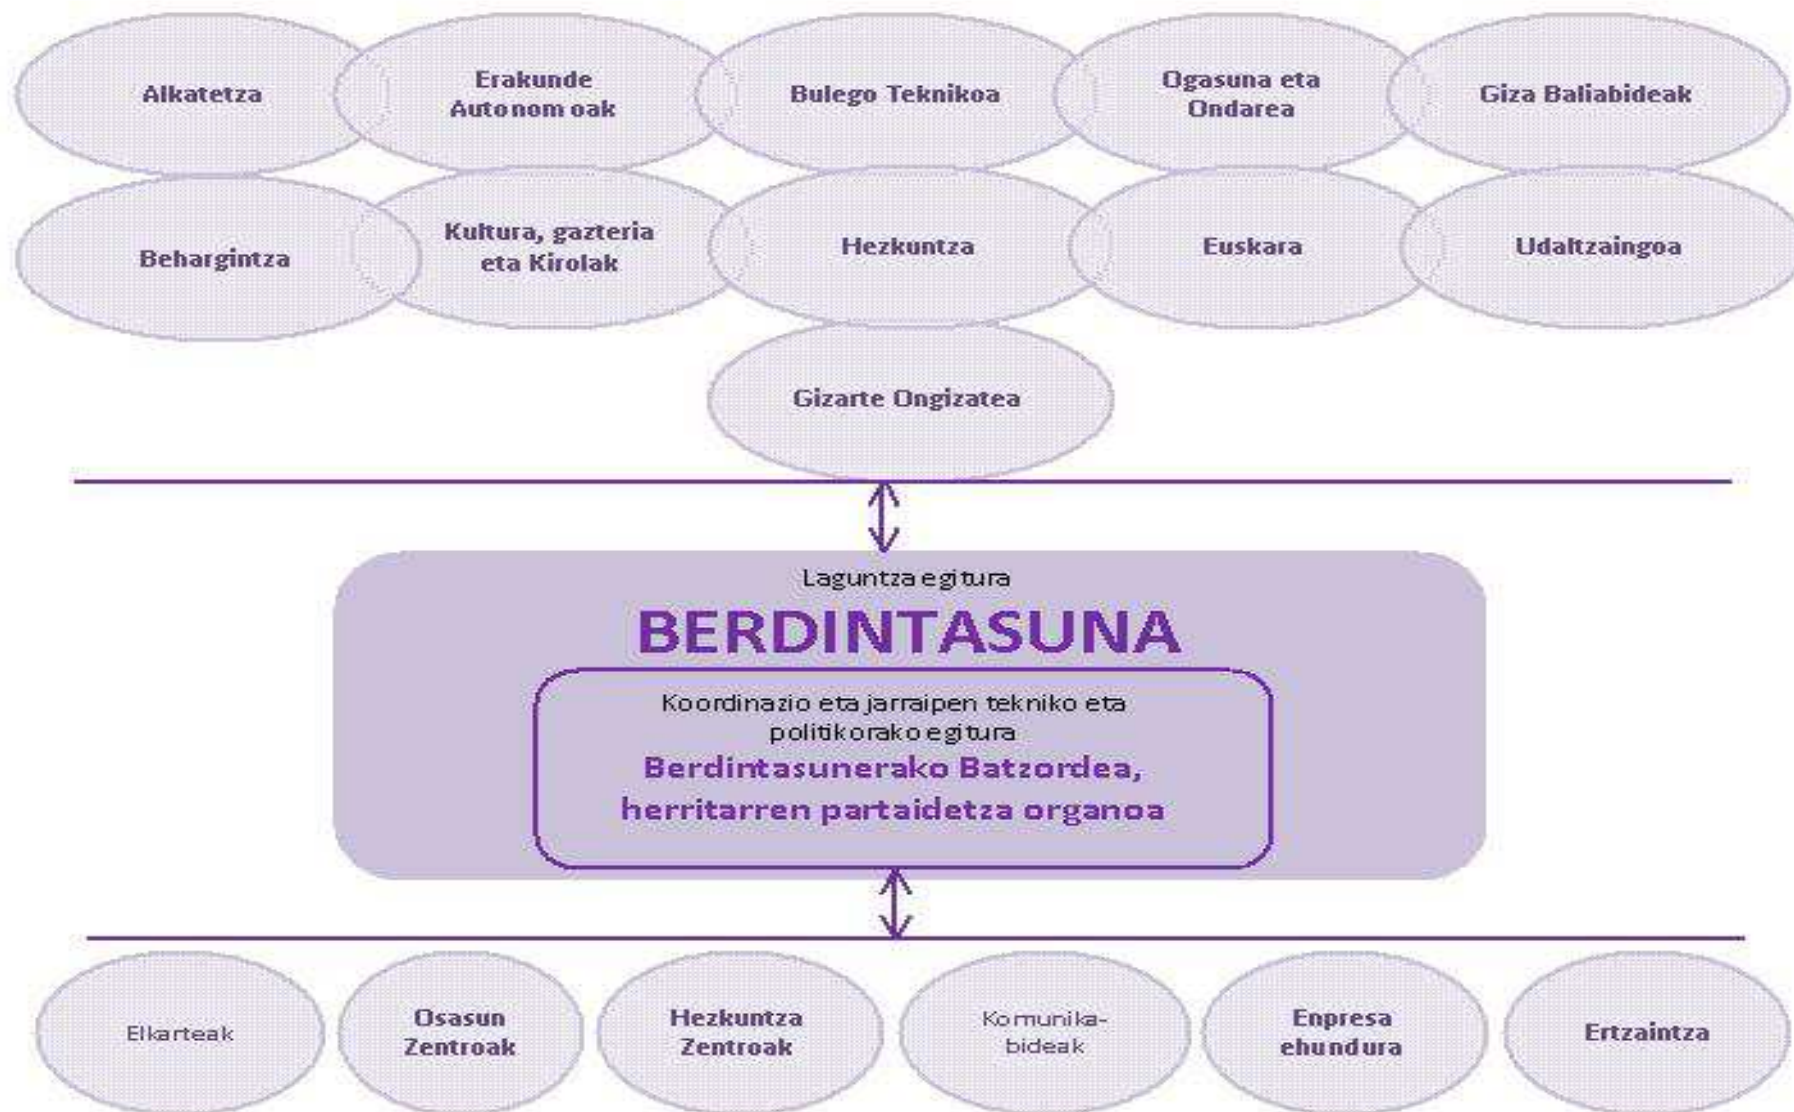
Alkatetza

Erakunde Autonomoak

Bulego Teknikoa

Ogasuna eta Ondarea

Giza Baliabideak

Behargintza

Kultura, gazteria eta Kirolak

Hezkuntza

Euskara

Udaltzaingoa

Gizarte Ongizatea

Laguntza egitura

BERDINTASUNA

Koordinazio eta jarraipen tekniko eta politikorako egitura

Berdintasunerako Batzordea, herritarren partaidetza organoa

Elkarteak

Osasun Zentroak

Hezkuntza Zentroak

Komunikabideak

Enpresa ehundura

Ertzaintza